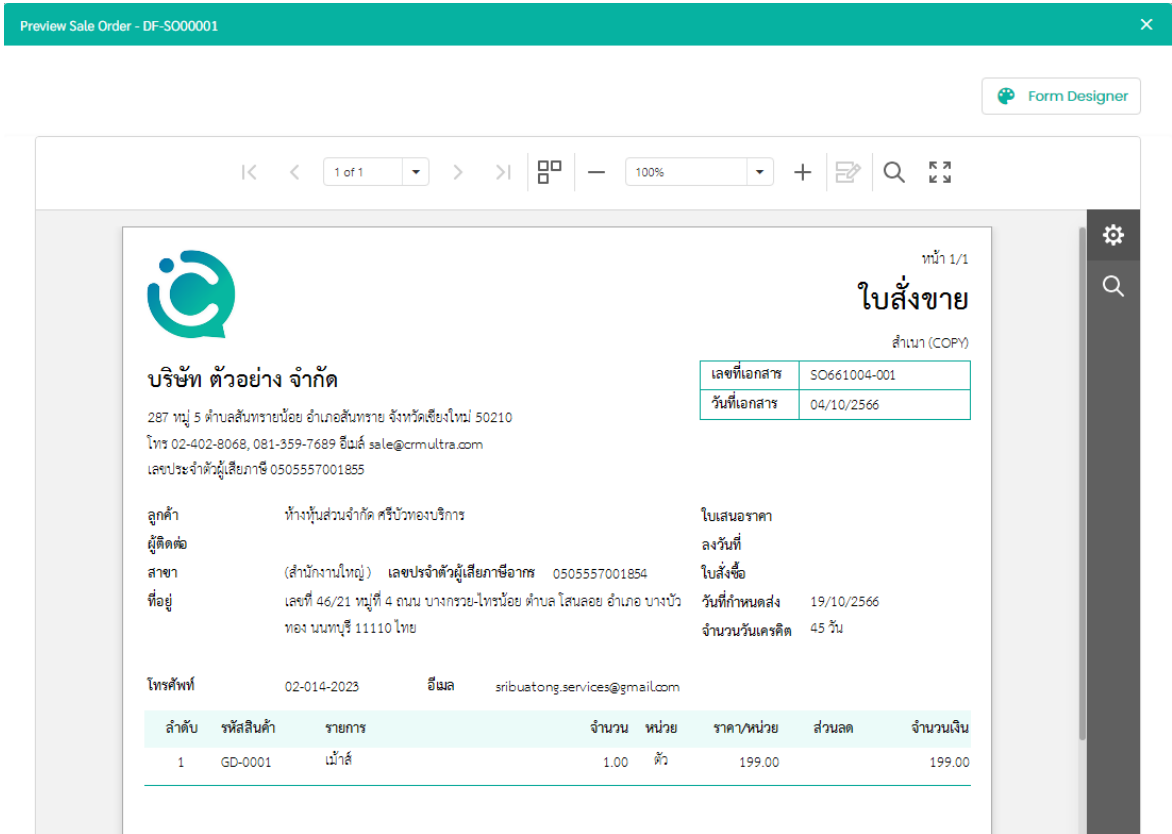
Preview Sale Order - DF-SO00001

Form Designer

1 of 1

100%

หน้า 1/1

ใบสั่งขาย

สำเนา (COPY)

บริษัท ตัวอย่าง จำกัด

287 หมู่ 5 ตำบลสันทรายน้อย อำเภอสันทราย จังหวัดเชียงใหม่ 50210
โทร 02-402-8068, 081-359-7689 อีเมล์ sale@crmultra.com
เลขประจำตัวผู้เสียภาษี 0505557001855

| เลขที่เอกสาร | SO661004-001 |
|---|---|
| วันที่เอกสาร | 04/10/2566 |

ลูกค้า ห้างหุ้นส่วนจำกัด ศรีบัวทองบริการ
ผู้ติดต่อ
สาขา (สำนักงานใหญ่) เลขประจำตัวผู้เสียภาษีอากร 0505557001854
ที่อยู่ เลขที่ 46/21 หมู่ที่ 4 ถนน บางกรวย-ไทรน้อย ตำบล โสนลอย อำเภอ บางบัวทอง นนทบุรี 11110 ไทย

ใบเสนอราคา
ลงวันที่
ใบสั่งซื้อ
วันที่กำหนดส่ง 19/10/2566
จำนวนวันเครดิต 45 วัน

โทรศัพท์ 02-014-2023 อีเมล sribuatong.services@gmail.com

| ลำดับ | รหัสสินค้า | รายการ | จำนวน | หน่วย | ราคา/หน่วย | ส่วนลด | จำนวนเงิน |
|---|---|---|---|---|---|---|---|
| 1 | GD-0001 | เม้าส์ | 1.00 | ตัว | 199.00 | | 199.00 |